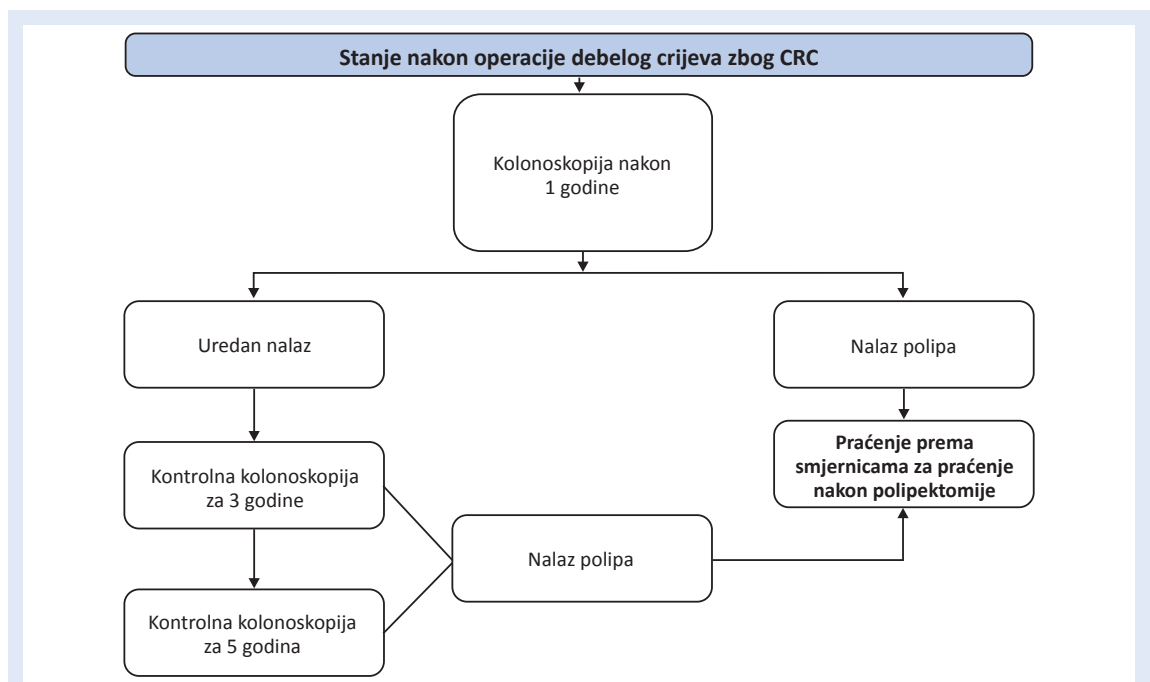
Stanje nakon operacije debelog crijeva zbog CRC

Kolonoskopija nakon 1 godine

Uredan nalaz

Nalaz polipa

Praćenje prema smjernicama za praćenje nakon polipektomije

Kontrolna kolonoskopija za 3 godine

Nalaz polipa

Kontrolna kolonoskopija za 5 godina